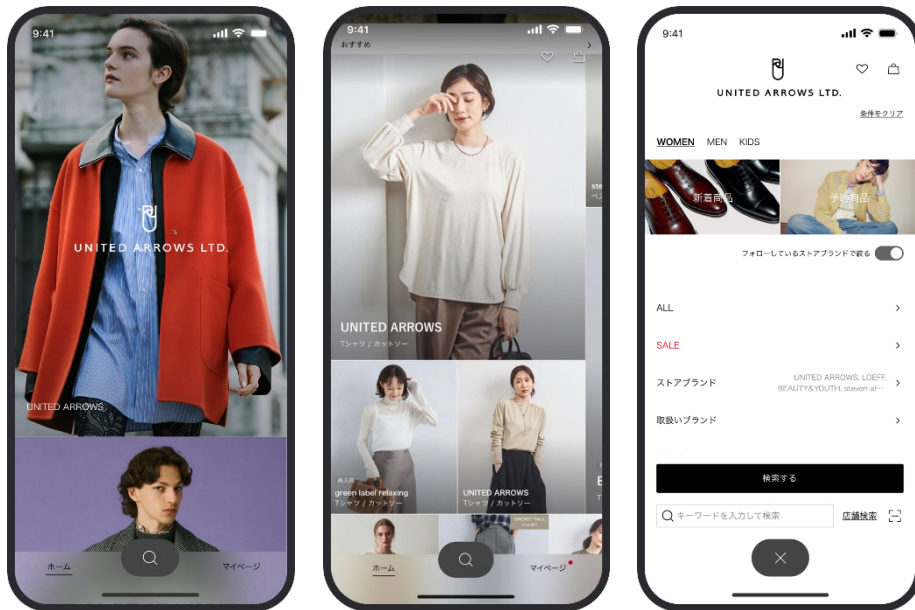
9:41

UNITED ARROWS LTD.

UNITED ARROWS

ホーム

マイページ

9:41

おすすめ

UNITED ARROWS

Tシャツ / カットソー

再入荷

green label relaxing

Tシャツ / カットソー

UNITED ARROWS

Tシャツ / カットソー

ホーム

マイページ

9:41

UNITED ARROWS LTD.

条件をクリア

WOMEN MEN KIDS

新着商品

予約商品

フォローしているストアブランドで絞る

ALL

SALE

ストアブランド

UNITED ARROWS, LOEFF, BEAUTY&YOUTH, steven al···

取扱いブランド

検索する

キーワードを入力して検索

店舗検索